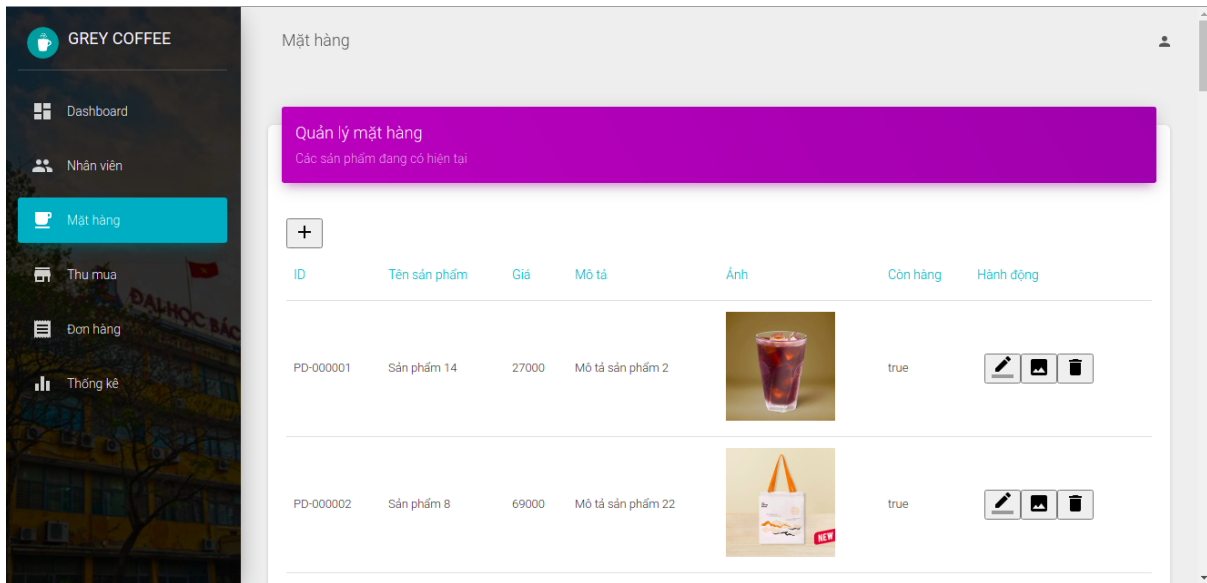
GREY COFFEE

Dashboard

Nhân viên

Mặt hàng

Thu mua

Đơn hàng

Thống kê

Mặt hàng

Quản lý mặt hàng

Các sản phẩm đang có hiện tại

+

| ID | Tên sản phẩm | Giá | Mô tả | Ảnh | Còn hàng | Hành động |
|---|---|---|---|---|---|---|
| PD-000001 | Sản phẩm 14 | 27000 | Mô tả sản phẩm 2 | | true | |
| PD-000002 | Sản phẩm 8 | 69000 | Mô tả sản phẩm 22 | NEW | true | |